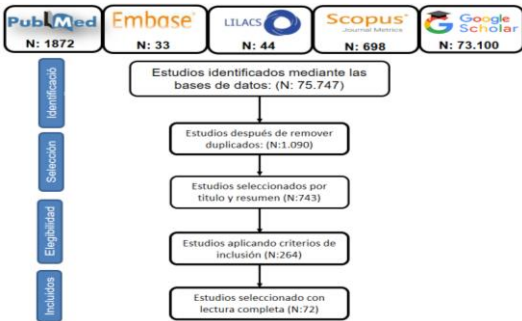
PubMed
N: 1872

Embase
N: 33

LILACS
N: 44

Scopus Journal Metrics
N: 698

Google Scholar
N: 73.100

Identificación

Estudios identificados mediante las bases de datos: (N: 75.747)

Selección

Estudios después de remover duplicados: (N:1.090)

Estudios seleccionados por título y resumen (N:743)

Elegibilidad

Estudios aplicando criterios de inclusión (N:264)

Incluidos

Estudios seleccionado con lectura completa (N:72)